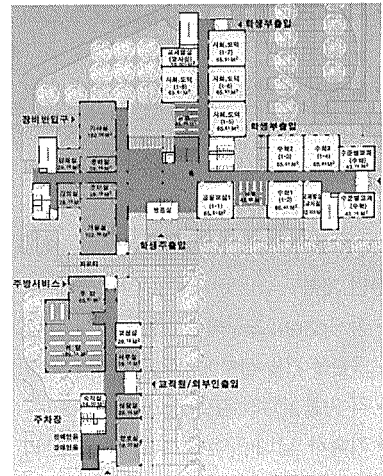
학생부출입
교재물실(영사실)
사회,도덕(1-7) 65.91㎡
사회,도덕(1-6) 65.91㎡
사회,도덕(1-5) 65.91㎡
장비반입구
기술실
준비실
준비실
가정실
학생부출입
수학2(1-2) 65.91㎡
수학3(1-4) 65.91㎡
수준별교실
공용교실1(1-1) 65.91㎡
수학1(1-3) 65.91㎡
교재실
수준별교과(수학) 43.16㎡
방송실
학생주출입
주방서비스
주방
교섭실
식당
서무실
교직원/외부인출입
주차장
숙직실
행정실
교장실
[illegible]